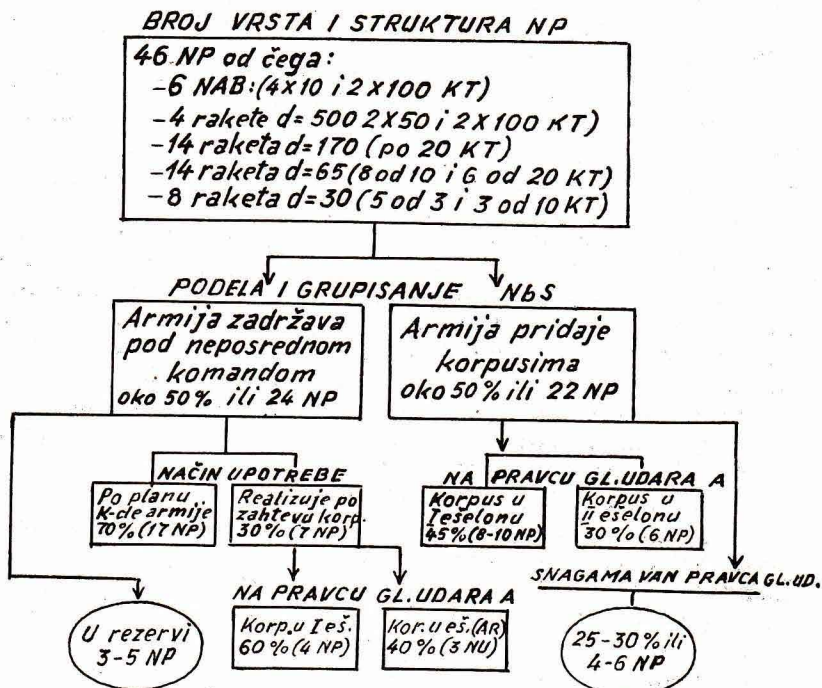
BROJ VRSTA I STRUKTURA NP

46 NP od čega:
-6 NAB:(4X10 i 2X100 KT)
-4 rakete d=500 2X50 i 2X100 KT)
-14 raketa d=170 (po 20 KT)
-14 raketa d=65 (8 od 10 i 6 od 20 KT)
-8 raketa d=30 (5 od 3 i 3 od 10 KT)

PODELA I GRUPISANJE NbS

Armija zadržava pod neposrednom komandom oko 50% ili 24 NP

Armija pridaje korpusima oko 50% ili 22 NP

NAČIN UPOTREBE

Po planu K-dе armije 70% (17 NP)

Realizuje po zahtevu korp. 30% (7 NP)

NA PRAVCU GL. UDARA A

Korpus u I ešelonu 45% (8-10 NP)

Korpus u II ešelonu 30% (6 NP)

NA PRAVCU GL. UDARA A

Korp. u I eš. 60% (4 NP)

Kor. u eš. (AR) 40% (3 NU)

SNAGAMA VAN PRAVCA GL. UD.

U rezervi 3-5 NP

25-30% ili 4-6 NP